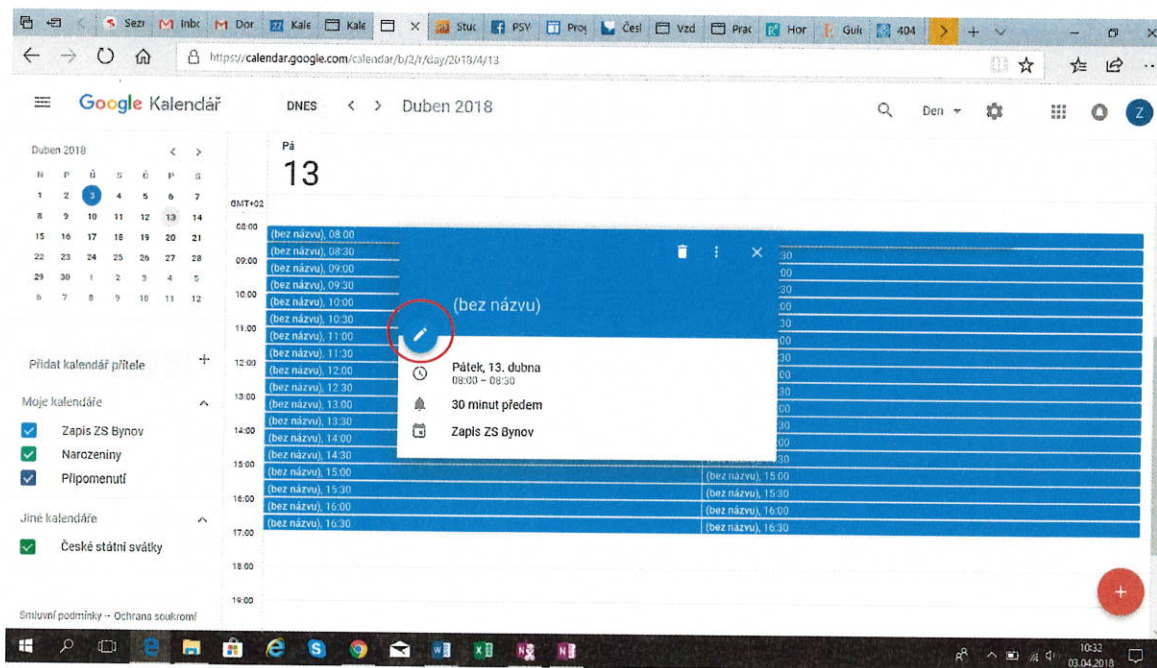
Sezr Inbc Dor Kale Kale Stuc PSY Proj Česl Vzd Prac Hor Gui 404

https://calendar.google.com/calendar/b/2/r/day/2018/4/13

Google Kalendář

DNES

Duben 2018

Den

Z

Duben 2018

| N | P | Ú | S | Č | P | S |
|---|---|---|---|---|---|---|
| 1 | 2 | 3 | 4 | 5 | 6 | 7 |
| 8 | 9 | 10 | 11 | 12 | 13 | 14 |
| 15 | 16 | 17 | 18 | 19 | 20 | 21 |
| 22 | 23 | 24 | 25 | 26 | 27 | 28 |
| 29 | 30 | 1 | 2 | 3 | 4 | 5 |
| 6 | 7 | 8 | 9 | 10 | 11 | 12 |

Přidat kalendář přítele

Moje kalendáře

Zapis ZS Bynov

Narozeniny

Připomenutí

Jiné kalendáře

České státní svátky

Smluvní podmínky – Ochrana soukromí

Pá

13

GMT+02

08:00
09:00
10:00
11:00
12:00
13:00
14:00
15:00
16:00
17:00
18:00
19:00

(bez názvu), 08:00
(bez názvu), 08:30
(bez názvu), 09:00
(bez názvu), 09:30
(bez názvu), 10:00
(bez názvu), 10:30
(bez názvu), 11:00
(bez názvu), 11:30
(bez názvu), 12:00
(bez názvu), 12:30
(bez názvu), 13:00
(bez názvu), 13:30
(bez názvu), 14:00
(bez názvu), 14:30
(bez názvu), 15:00
(bez názvu), 15:30
(bez názvu), 16:00
(bez názvu), 16:30

30
00
30
00
30
00
30
00
30
00
30
00
30

(bez názvu), 15:00
(bez názvu), 15:30
(bez názvu), 16:00
(bez názvu), 16:30

(bez názvu)

Pátek, 13. dubna
08:00 – 08:30

30 minut předem

Zapis ZS Bynov

10:32
03.04.2018